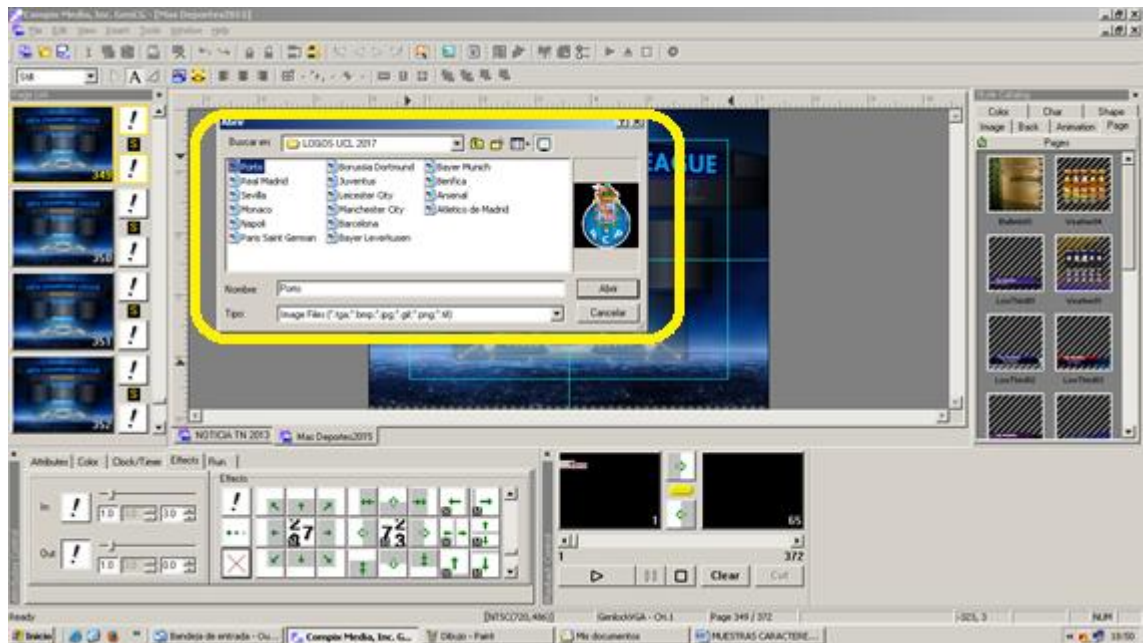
Compix Media, Inc. GenCG - [Mas Deportes2015]
File Edit View Insert Tools Window Help

Abrir
Buscar en: LOGOS UCL 2017
Porto
Real Madrid
Sevilla
Monaco
Napoli
Paris Saint German
Borussia Dortmund
Juventus
Leicester City
Manchester City
Barcelona
Bayer Leverkusen
Bayer Munich
Benfica
Arsenal
Atletico de Madrid
Nombre: Porto
Tipo: Image Files (*.tga;*.bmp;*.jpg;*.gif;*.png;*.tif)
Abrir
Cancelar

EAGUE

349
350
351
352

NOTICIA TN 2013
Mas Deportes2015

Attributes | Color | Clock/Timer | Effects | Run
Effects
In
1.0
1.0
Out
1.0
0.0

1
65
1
372
Clear
Cut

Color | Char | Shape
Image | Back | Animation | Page
Pages

Ready
[NTSC(720,486)]
GenlockVGA - CH.1
Page 349 / 372
-321, 3
NUM

Inicio
Bandeja de entrada - Ou...
Compix Media, Inc. G...
Dibujo - Paint
Mis documentos
MUESTRAS CARACTERE...
10:50